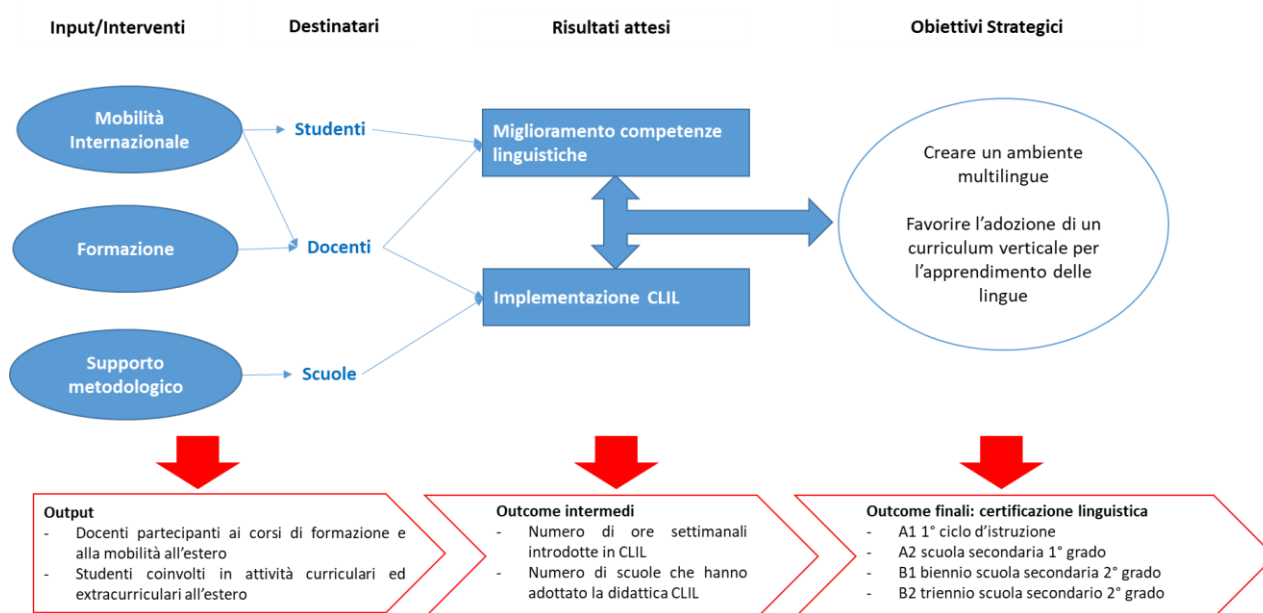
Input/Interventi

Destinatari

Risultati attesi

Obiettivi Strategici

Mobilità Internazionale

Formazione

Supporto metodologico

Studenti

Docenti

Scuole

Miglioramento competenze linguistiche

Implementazione CLIL

Creare un ambiente multilingue

Favorire l'adozione di un curriculum verticale per l'apprendimento delle lingue

Output
- Docenti partecipanti ai corsi di formazione e alla mobilità all'estero
- Studenti coinvolti in attività curriculari ed extracurriculari all'estero

Outcome intermedi
- Numero di ore settimanali introdotte in CLIL
- Numero di scuole che hanno adottato la didattica CLIL

Outcome finali: certificazione linguistica
- A1 1° ciclo d'istruzione
- A2 scuola secondaria 1° grado
- B1 biennio scuola secondaria 2° grado
- B2 triennio scuola secondaria 2° grado